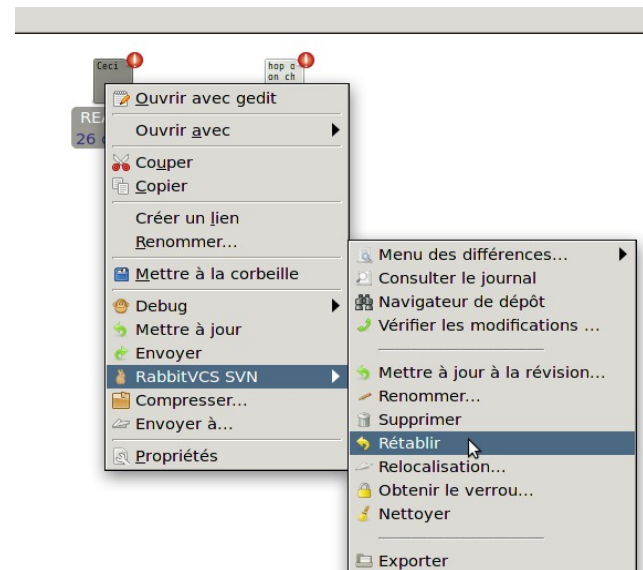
Ceci

hop o
on ch

REA
26

Ouvrir avec gedit
Ouvrir avec
Couper
Copier
Créer un lien
Renommer...
Mettre à la corbeille
Debug
Mettre à jour
Envoyer
RabbitVCS SVN
Compresser...
Envoyer à...
Propriétés

Menu des différences...
Consulter le journal
Navigateur de dépôt
Vérifier les modifications ...
Mettre à jour à la révision...
Renommer...
Supprimer
Rétablir
Relocalisation...
Obtenir le verrou...
Nettoyer
Exporter